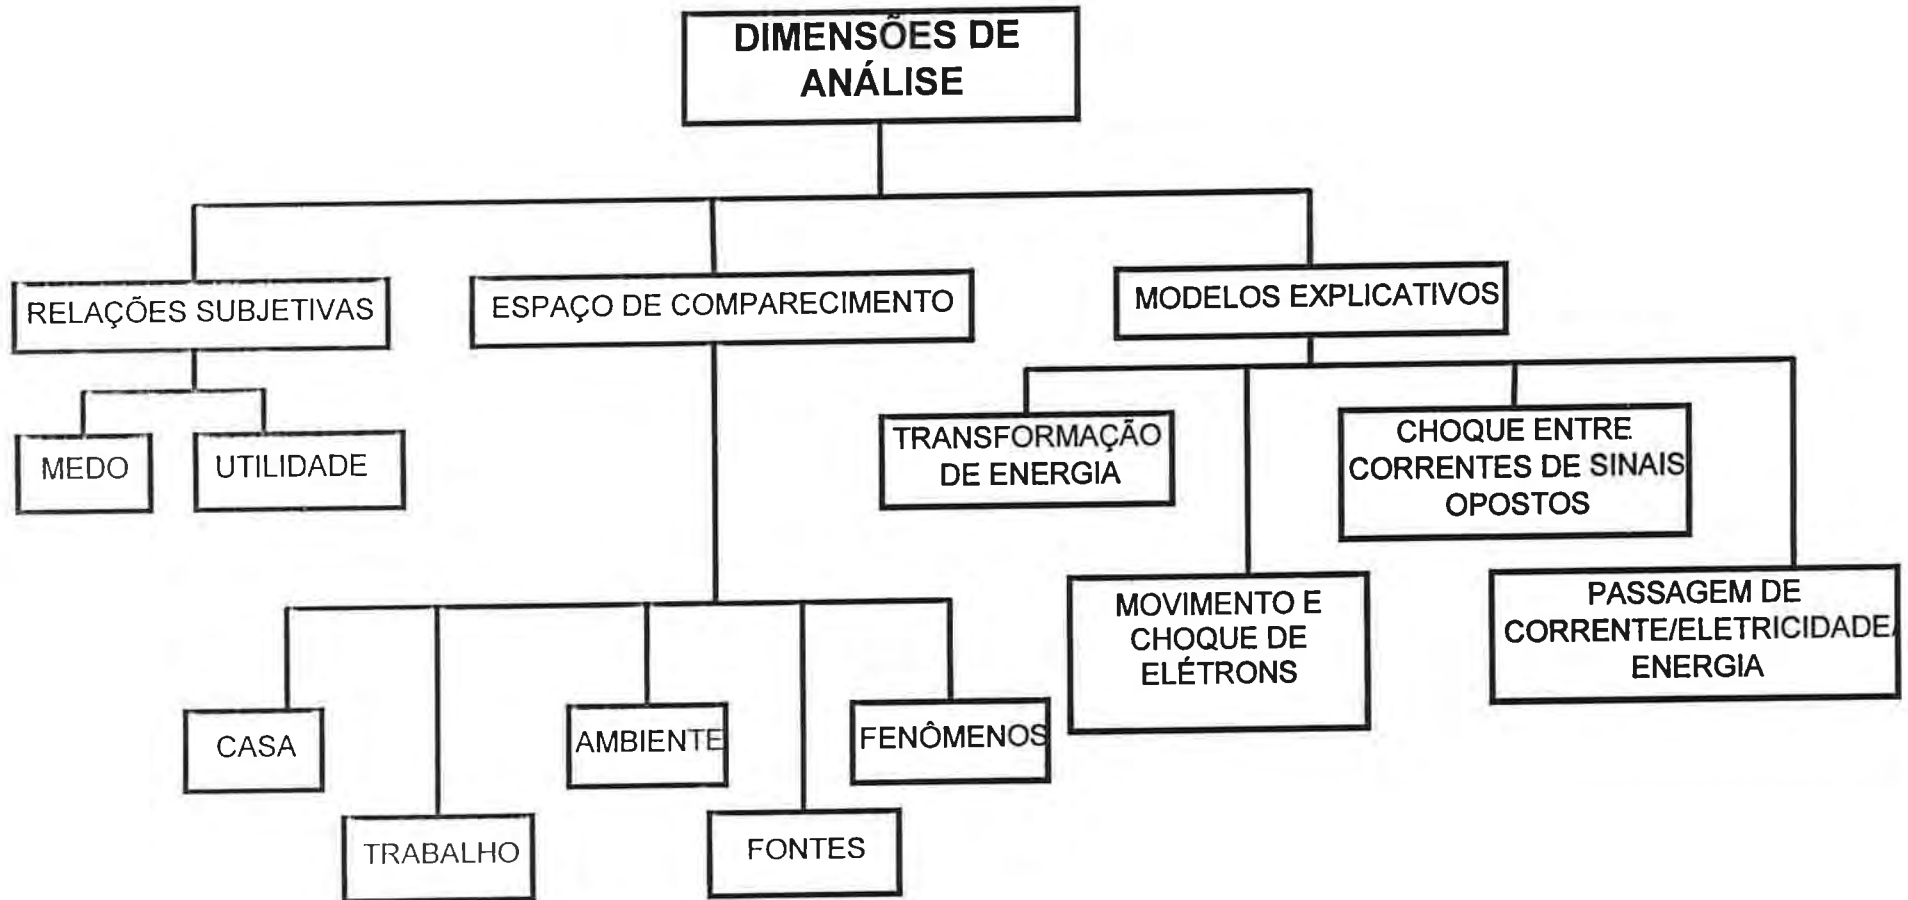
DIMENSÕES DE ANÁLISE

RELAÇÕES SUBJETIVAS

ESPAÇO DE COMPARECIMENTO

MODELOS EXPLICATIVOS

MEDO

UTILIDADE

TRANSFORMAÇÃO DE ENERGIA

CHOQUE ENTRE CORRENTES DE SINAIS OPOSTOS

MOVIMENTO E CHOQUE DE ELÉTRONS

PASSAGEM DE CORRENTE/ELETRICIDADE/ ENERGIA

CASA

AMBIENTE

FENÔMENOS

TRABALHO

FONTES